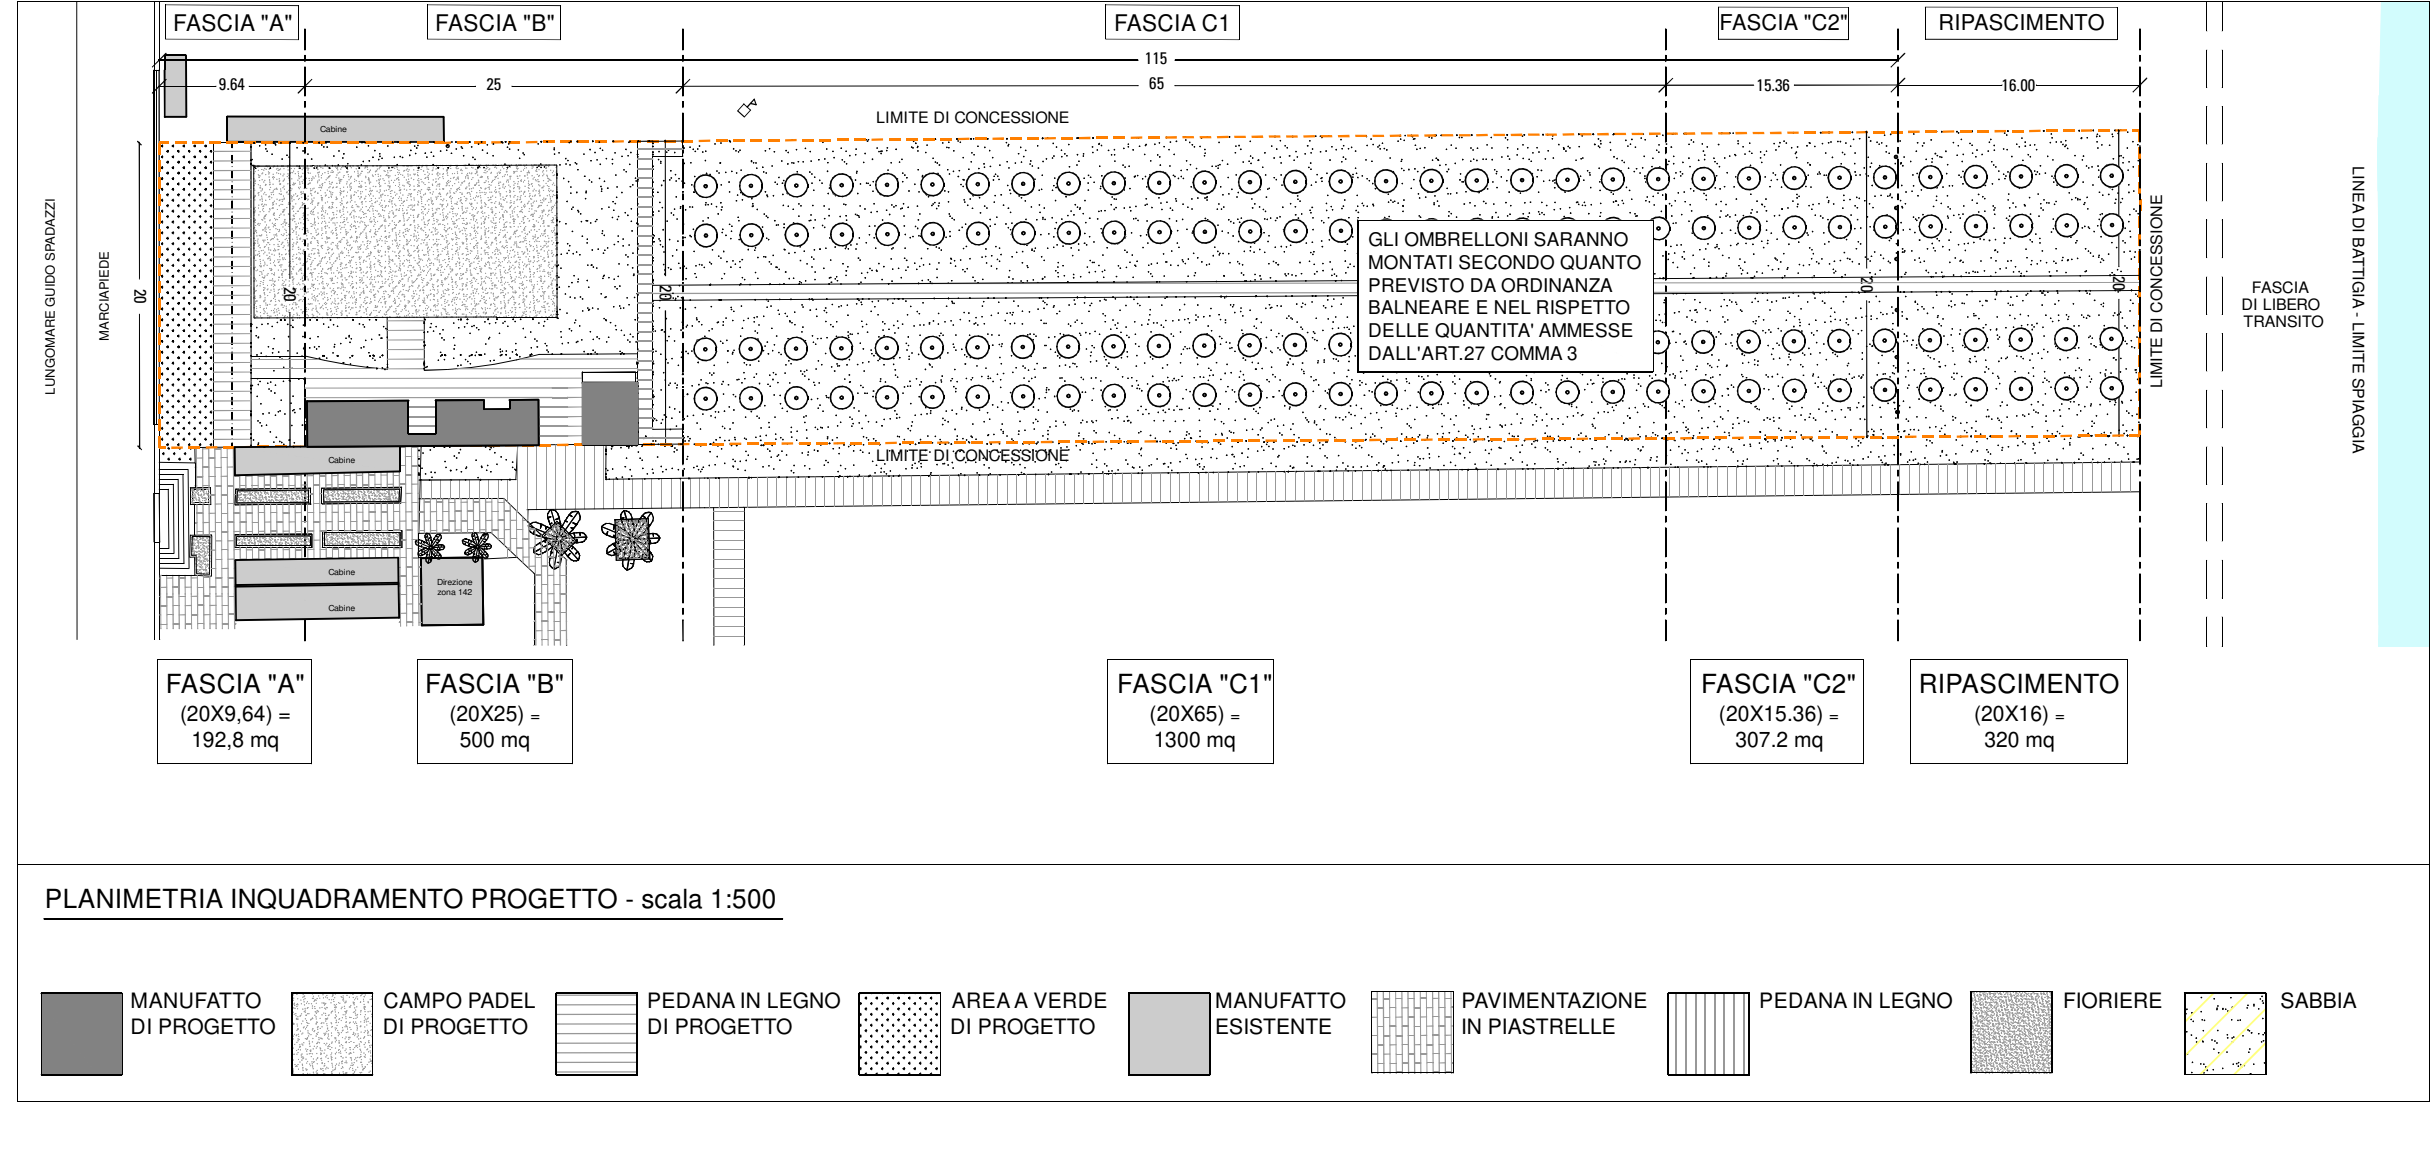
FASCIA "A"
FASCIA "B"
FASCIA C1
FASCIA "C2"
RIPASCIMENTO

115
9.64
25
65
15.36
16.00

LIMITE DI CONCESSIONE

Cabine

LUNGOMARE GUIDO SPADAZZI
MARCIAPIEDE
20
20
20
20
20

GLI OMBRELLONI SARANNO MONTATI SECONDO QUANTO PREVISTO DA ORDINANZA BALNEARE E NEL RISPETTO DELLE QUANTITA' AMMESSE DALL'ART.27 COMMA 3

LIMITE DI CONCESSIONE
FASCIA DI LIBERO TRANSITO
LINEA DI BATTIGIA - LIMITE SPIAGGIA

LIMITE DI CONCESSIONE

Cabine
Cabine
Cabine
Direzione zona 142

FASCIA "A"
(20X9,64) =
192,8 mq

FASCIA "B"
(20X25) =
500 mq

FASCIA "C1"
(20X65) =
1300 mq

FASCIA "C2"
(20X15.36) =
307.2 mq

RIPASCIMENTO
(20X16) =
320 mq

PLANIMETRIA INQUADRAMENTO PROGETTO - scala 1:500

MANUFATTO DI PROGETTO
CAMPO PADEL DI PROGETTO
PEDANA IN LEGNO DI PROGETTO
AREA A VERDE DI PROGETTO
MANUFATTO ESISTENTE
PAVIMENTAZIONE IN PIASTRELLE
PEDANA IN LEGNO
FIORIERE
SABBIA